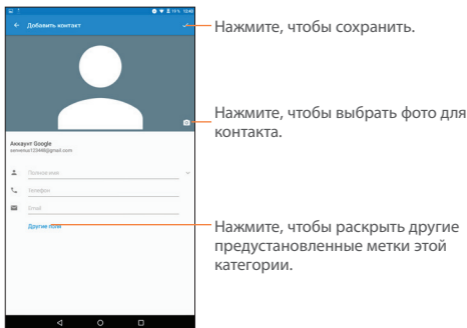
Добавить контакт

Аккаунт Google
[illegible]@gmail.com

Полное имя

Телефон

Email

Другие поля

Нажмите, чтобы сохранить.

Нажмите, чтобы выбрать фото для контакта.

Нажмите, чтобы раскрыть другие предустановленные метки этой категории.